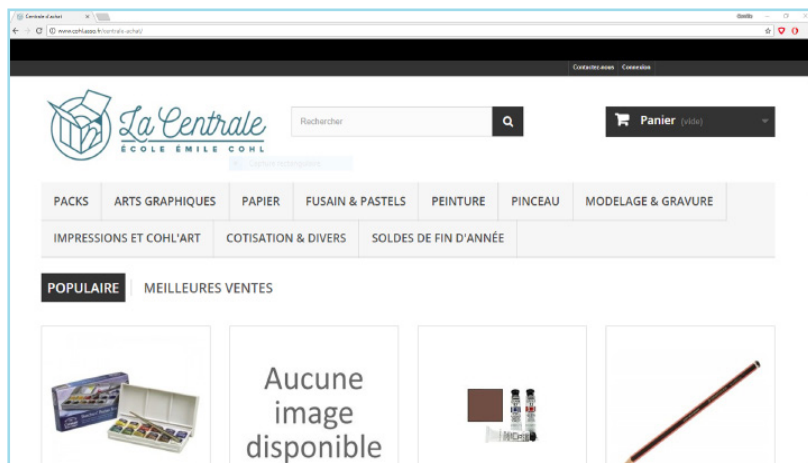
Centrale d'achat

www.cohl.asso.fr/centrale-achat/

Contactez-nous Connexion

La Centrale
ÉCOLE ÉMILE COHL

Rechercher

Panier (vide)

PACKS | ARTS GRAPHIQUES | PAPIER | FUSAIN & PASTELS | PEINTURE | PINCEAU | MODELAGE & GRAVURE | IMPRESSIONS ET COHL'ART | COTISATION & DIVERS | SOLDES DE FIN D'ANNÉE

POPULAIRE | MEILLEURES VENTES

Aucune image disponible